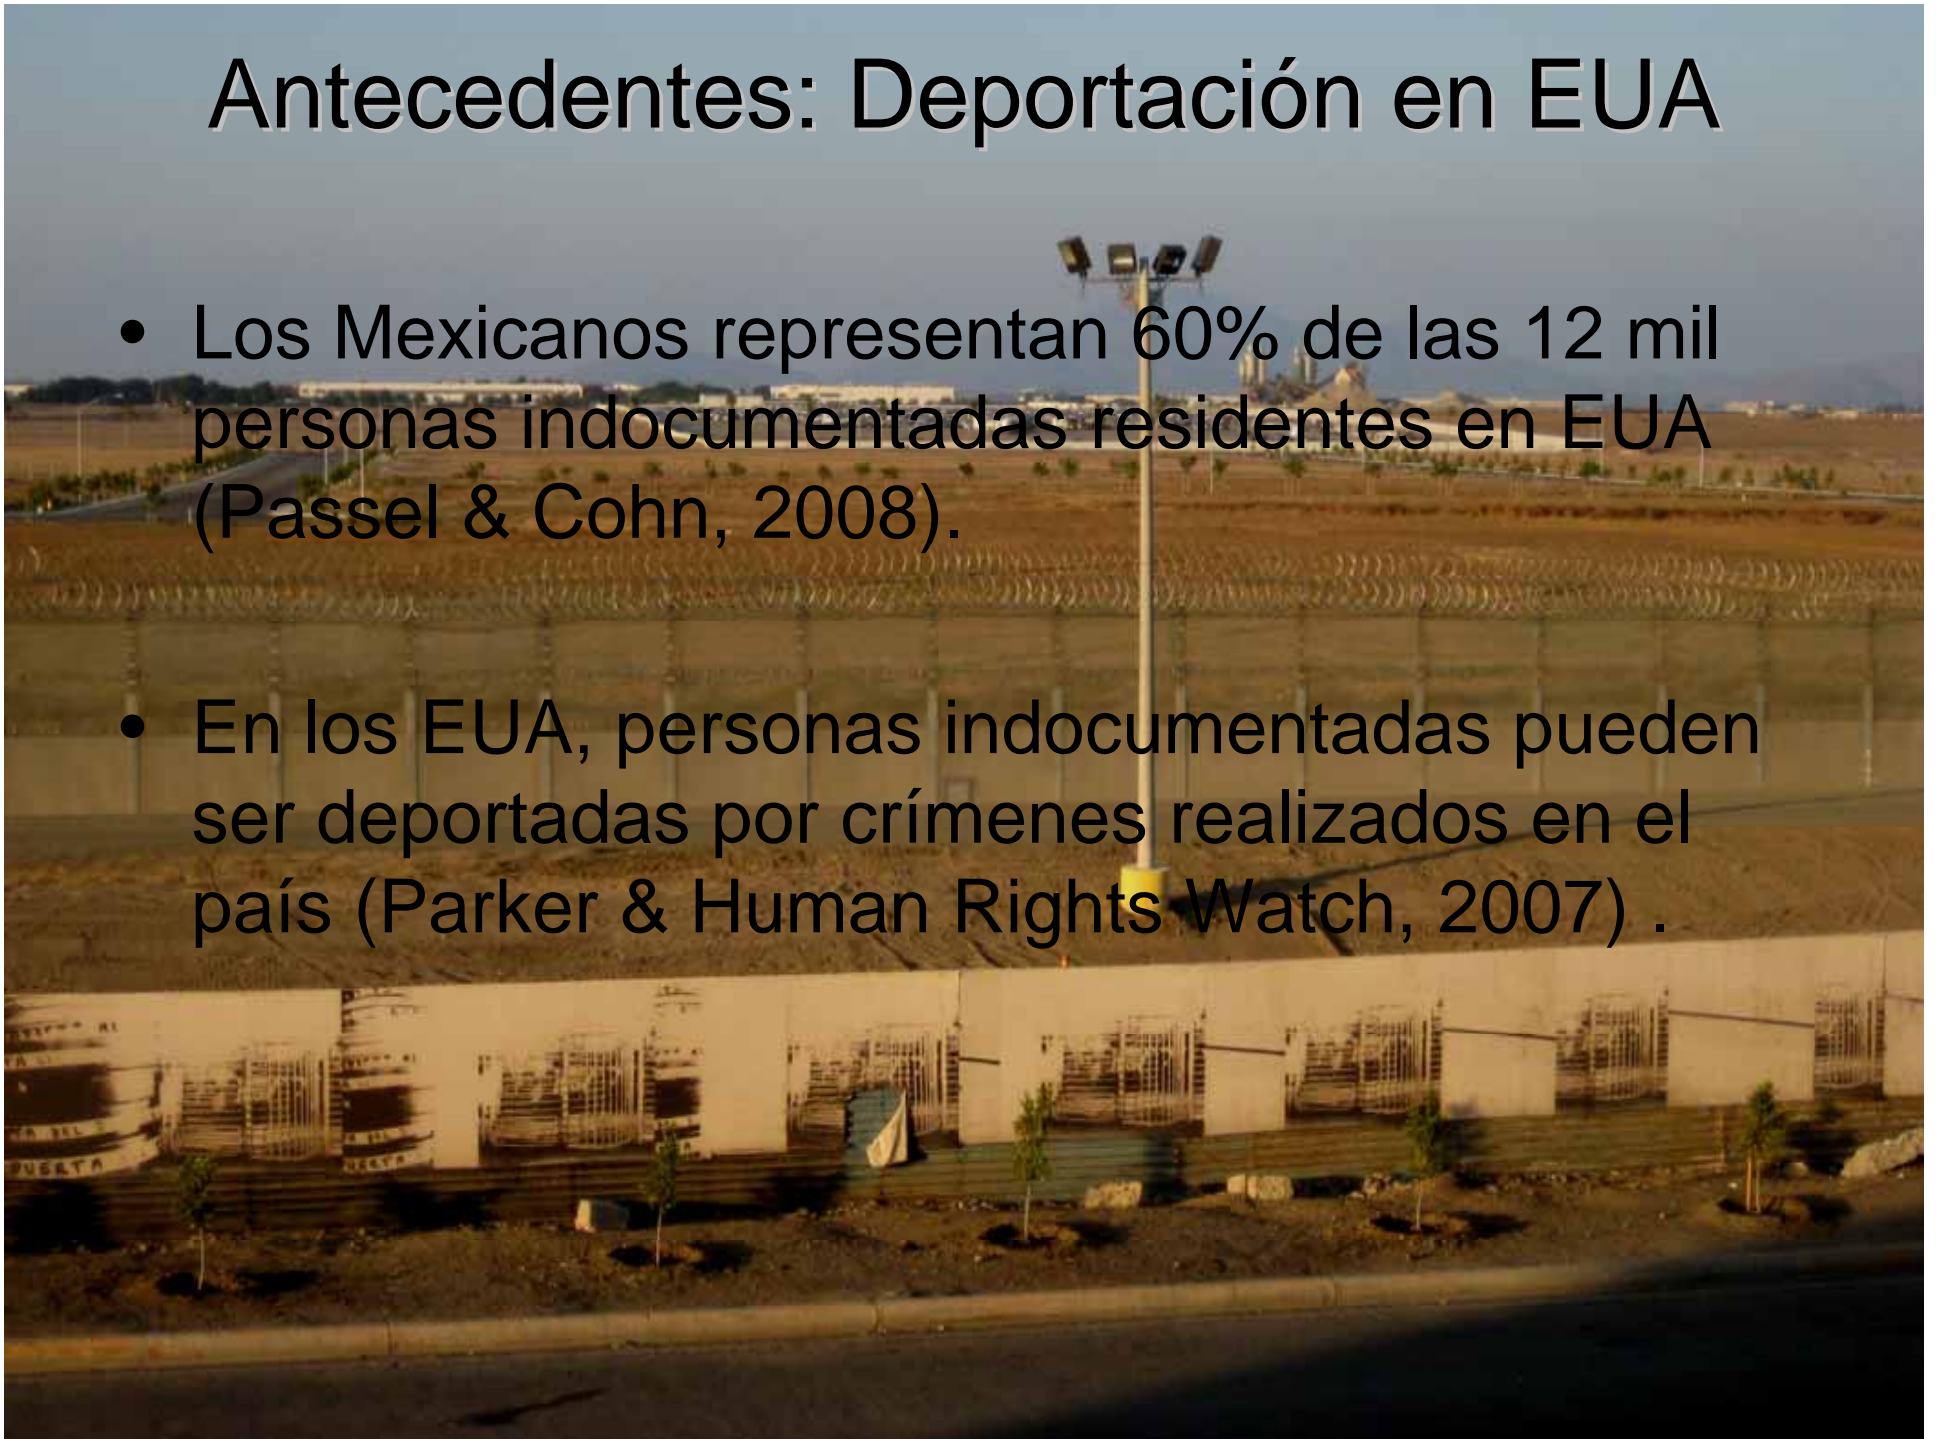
Antecedentes: Deportación en EUA

- Los Mexicanos representan 60% de las 12 mil personas indocumentadas residentes en EUA (Passel & Cohn, 2008).

- En los EUA, personas indocumentadas pueden ser deportadas por crímenes realizados en el país (Parker & Human Rights Watch, 2007) .